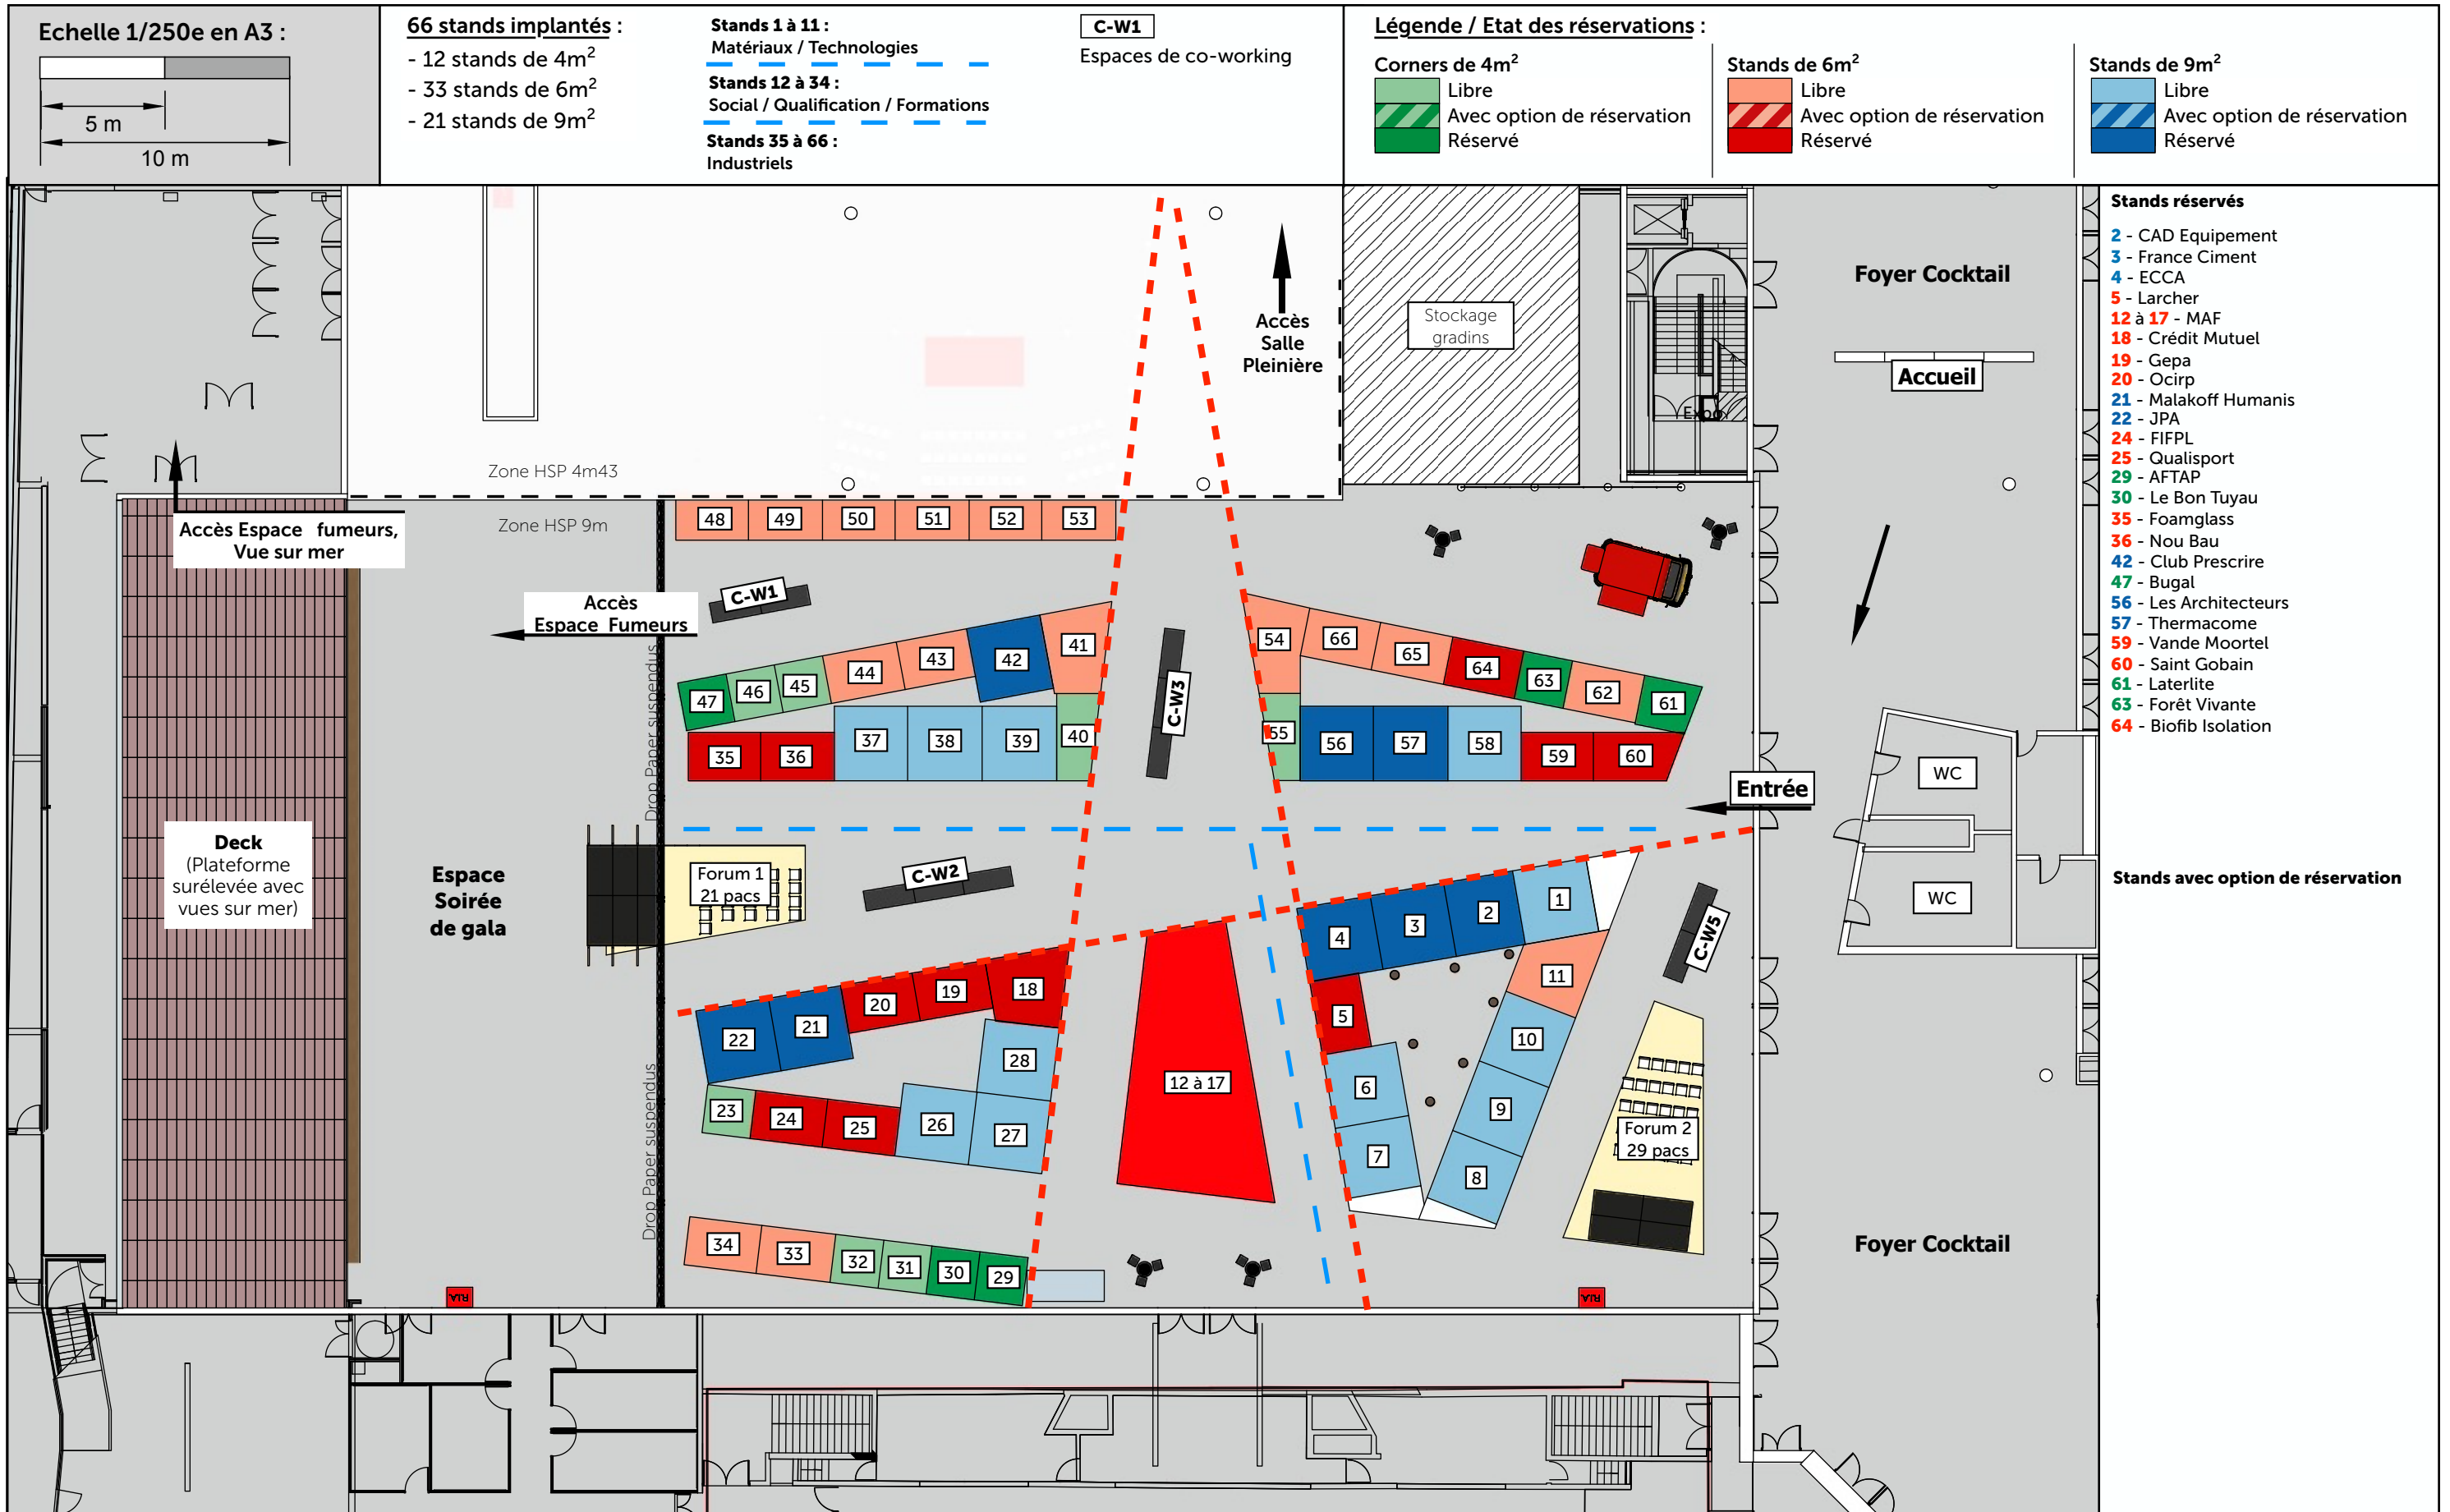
Echelle 1/250e en A3 :
5 m
10 m

66 stands implantés :
- 12 stands de 4m$^2$
- 33 stands de 6m$^2$
- 21 stands de 9m$^2$

Stands 1 à 11 :
Matériaux / Technologies
Stands 12 à 34 :
Social / Qualification / Formations
Stands 35 à 66 :
Industriels

C-W1
Espaces de co-working

Légende / Etat des réservations :
Corners de 4m$^2$
Libre
Avec option de réservation
Réservé
Stands de 6m$^2$
Libre
Avec option de réservation
Réservé
Stands de 9m$^2$
Libre
Avec option de réservation
Réservé

Stands réservés
2 - CAD Equipement
3 - France Ciment
4 - ECCA
5 - Larcher
12 à 17 - MAF
18 - Crédit Mutuel
19 - Gepa
20 - Ocirp
21 - Malakoff Humanis
22 - JPA
24 - FIFPL
25 - Qualisport
29 - AFTAP
30 - Le Bon Tuyau
35 - Foamglass
36 - Nou Bau
42 - Club Prescrire
47 - Bugal
56 - Les Architecteurs
57 - Thermacome
59 - Vande Moortel
60 - Saint Gobain
61 - Laterlite
63 - Forêt Vivante
64 - Biofib Isolation

Stands avec option de réservation

Zone HSP 4m43
Accès Salle Pleinière
Stockage gradins
Foyer Cocktail
Accueil
Expo
Accès Espace fumeurs, Vue sur mer
Zone HSP 9m
Accès Espace Fumeurs
C-W1
48 49 50 51 52 53
47 46 45 44 43 42 41
35 36 37 38 39 40
C-W3
54 66 65 64 63 62 61
55 56 57 58 59 60
Entrée
WC
WC
Deck
(Plateforme surélevée avec vues sur mer)
Espace Soirée de gala
Drop Paper suspendus
Forum 1
21 pacs
C-W2
4 3 2 1
11
5
C-W5
22 21 20 19 18
28
12 à 17
10
6
9
23 24 25 26 27
7
8
Forum 2
29 pacs
Drop Paper suspendus
34 33 32 31 30 29
Foyer Cocktail
RIA
RIA